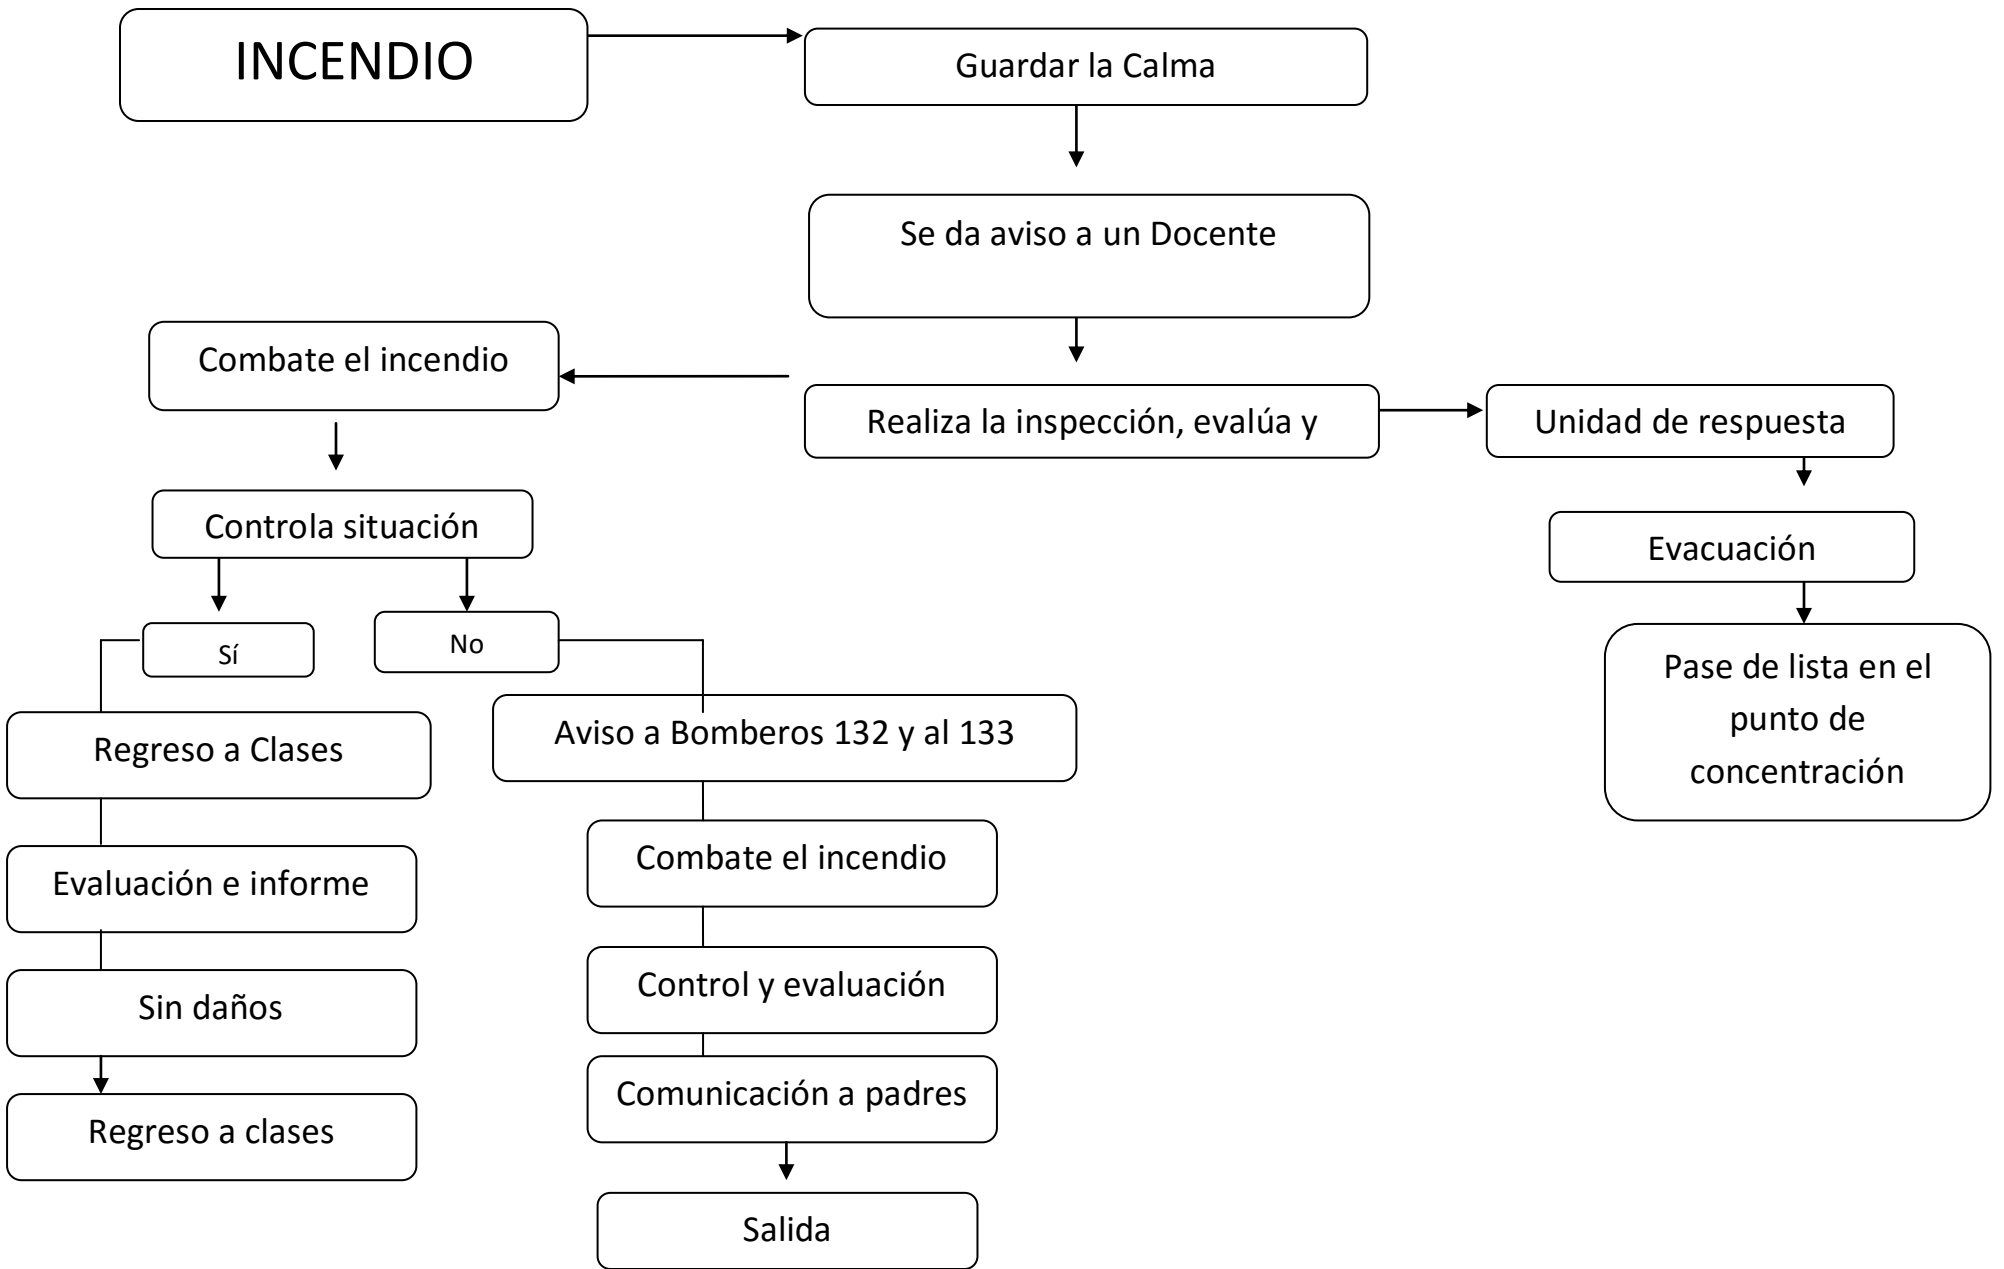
INCENDIO

Guardar la Calma

Se da aviso a un Docente

Combate el incendio

Realiza la inspección, evalúa y

Unidad de respuesta

Controla situación

Evacuación

Sí

No

Pase de lista en el punto de concentración

Regreso a Clases

Aviso a Bomberos 132 y al 133

Evaluación e informe

Combate el incendio

Sin daños

Control y evaluación

Comunicación a padres

Regreso a clases

Salida